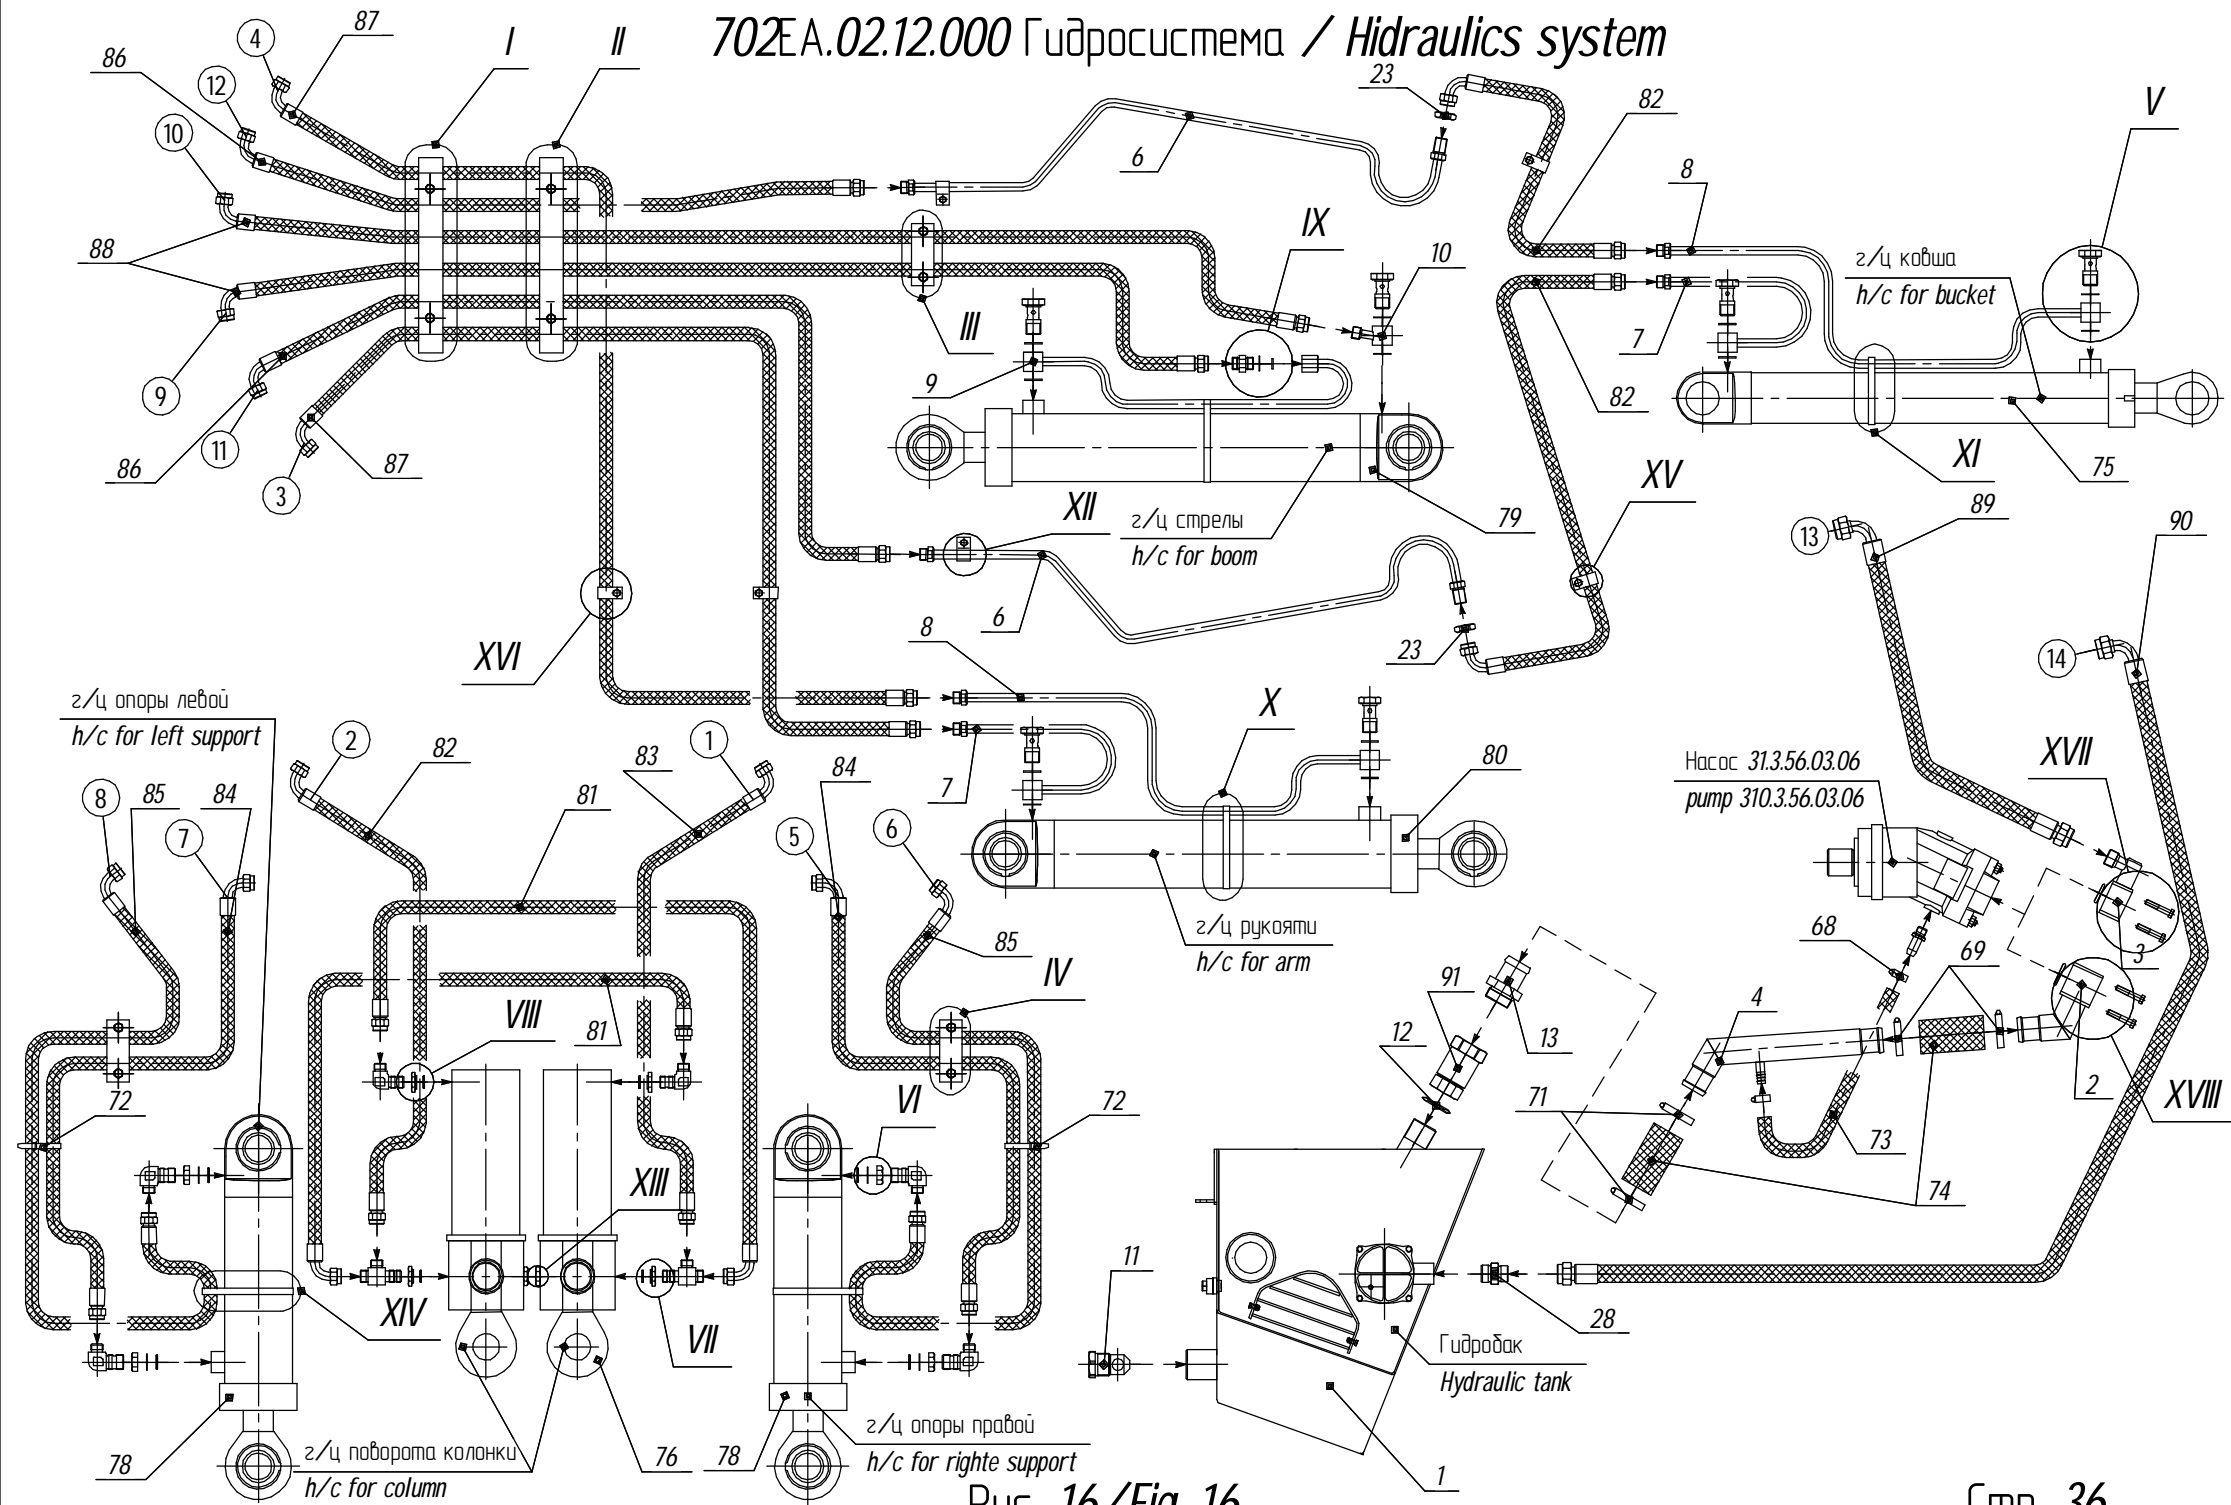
702ЕА.02.12.000 Гидросистема / Hidraulics system

87 4 I II 86 12 10 6 23 82 V 8 88 IX 10 г/ц ковша h/c for bucket 9 III 9 7 82 11 86 3 87 XI 75 79 XV XII г/ц стрелы h/c for boom 89 13 90 6 XVI 8 23 14 г/ц опоры левой h/c for left support 2 82 X 1 83 80 84 7 XVII 8 85 84 81 5 6 Насос 31.3.56.03.06 pump 310.3.56.03.06 7 85 г/ц рукояти h/c for arm 68 IV 69 3 VIII 81 91 4 13 12 72 VI 72 71 2 XVIII 73 XIII 74 11 XIV VII 28 Гидробак Hydraulic tank 78 76 78 г/ц опоры правой h/c for righte support г/ц поворота колонки h/c for column 1

Рис. 16 / Fig. 16

Стр. 36